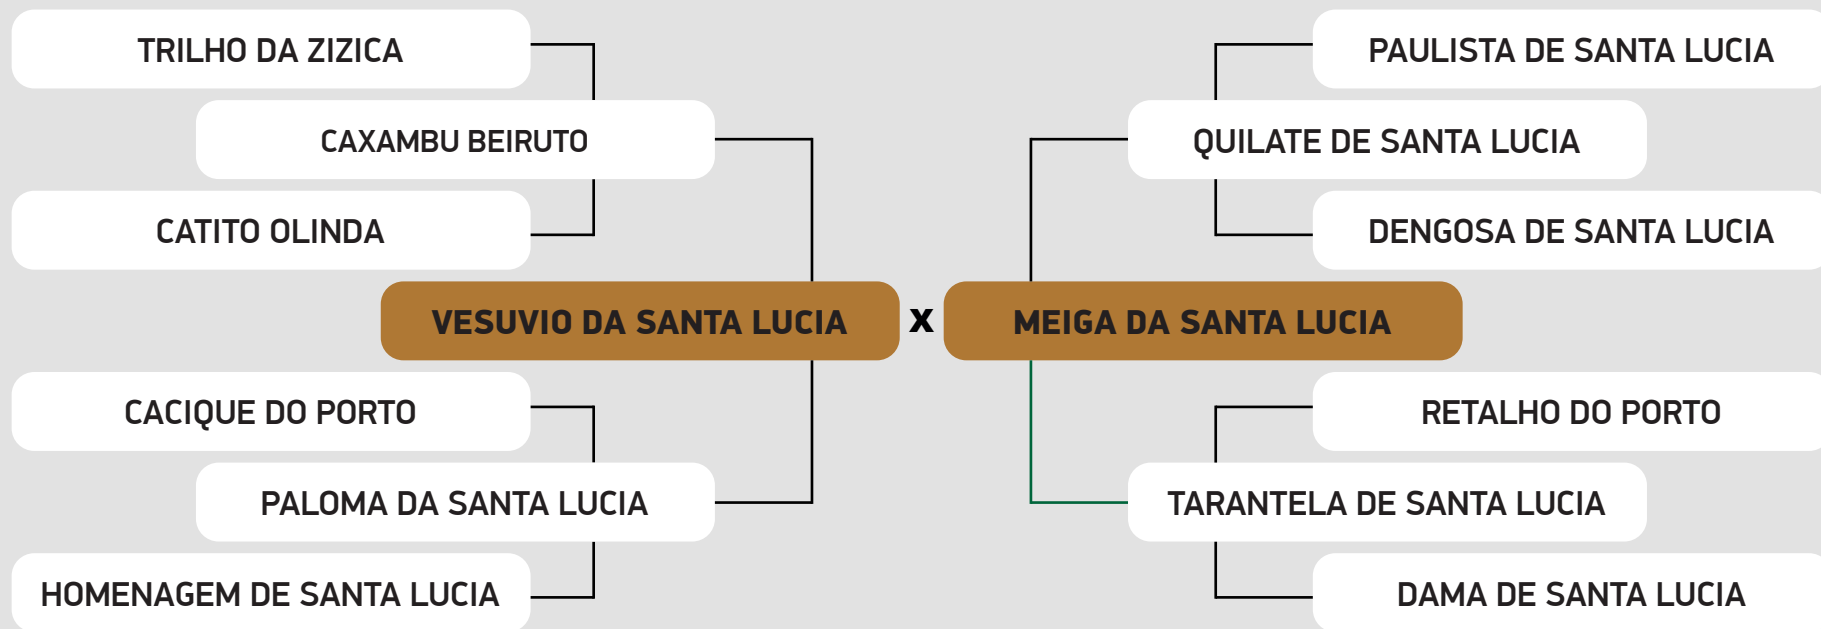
TRILHO DA ZIZICA
CAXAMBU BEIRUTO
CATITO OLINDA
VESUVIO DA SANTA LUCIA
CACIQUE DO PORTO
PALOMA DA SANTA LUCIA
HOMENAGEM DE SANTA LUCIA

x

PAULISTA DE SANTA LUCIA
QUILATE DE SANTA LUCIA
DENGOSA DE SANTA LUCIA
MEIGA DA SANTA LUCIA
RETALHO DO PORTO
TARANTELA DE SANTA LUCIA
DAMA DE SANTA LUCIA